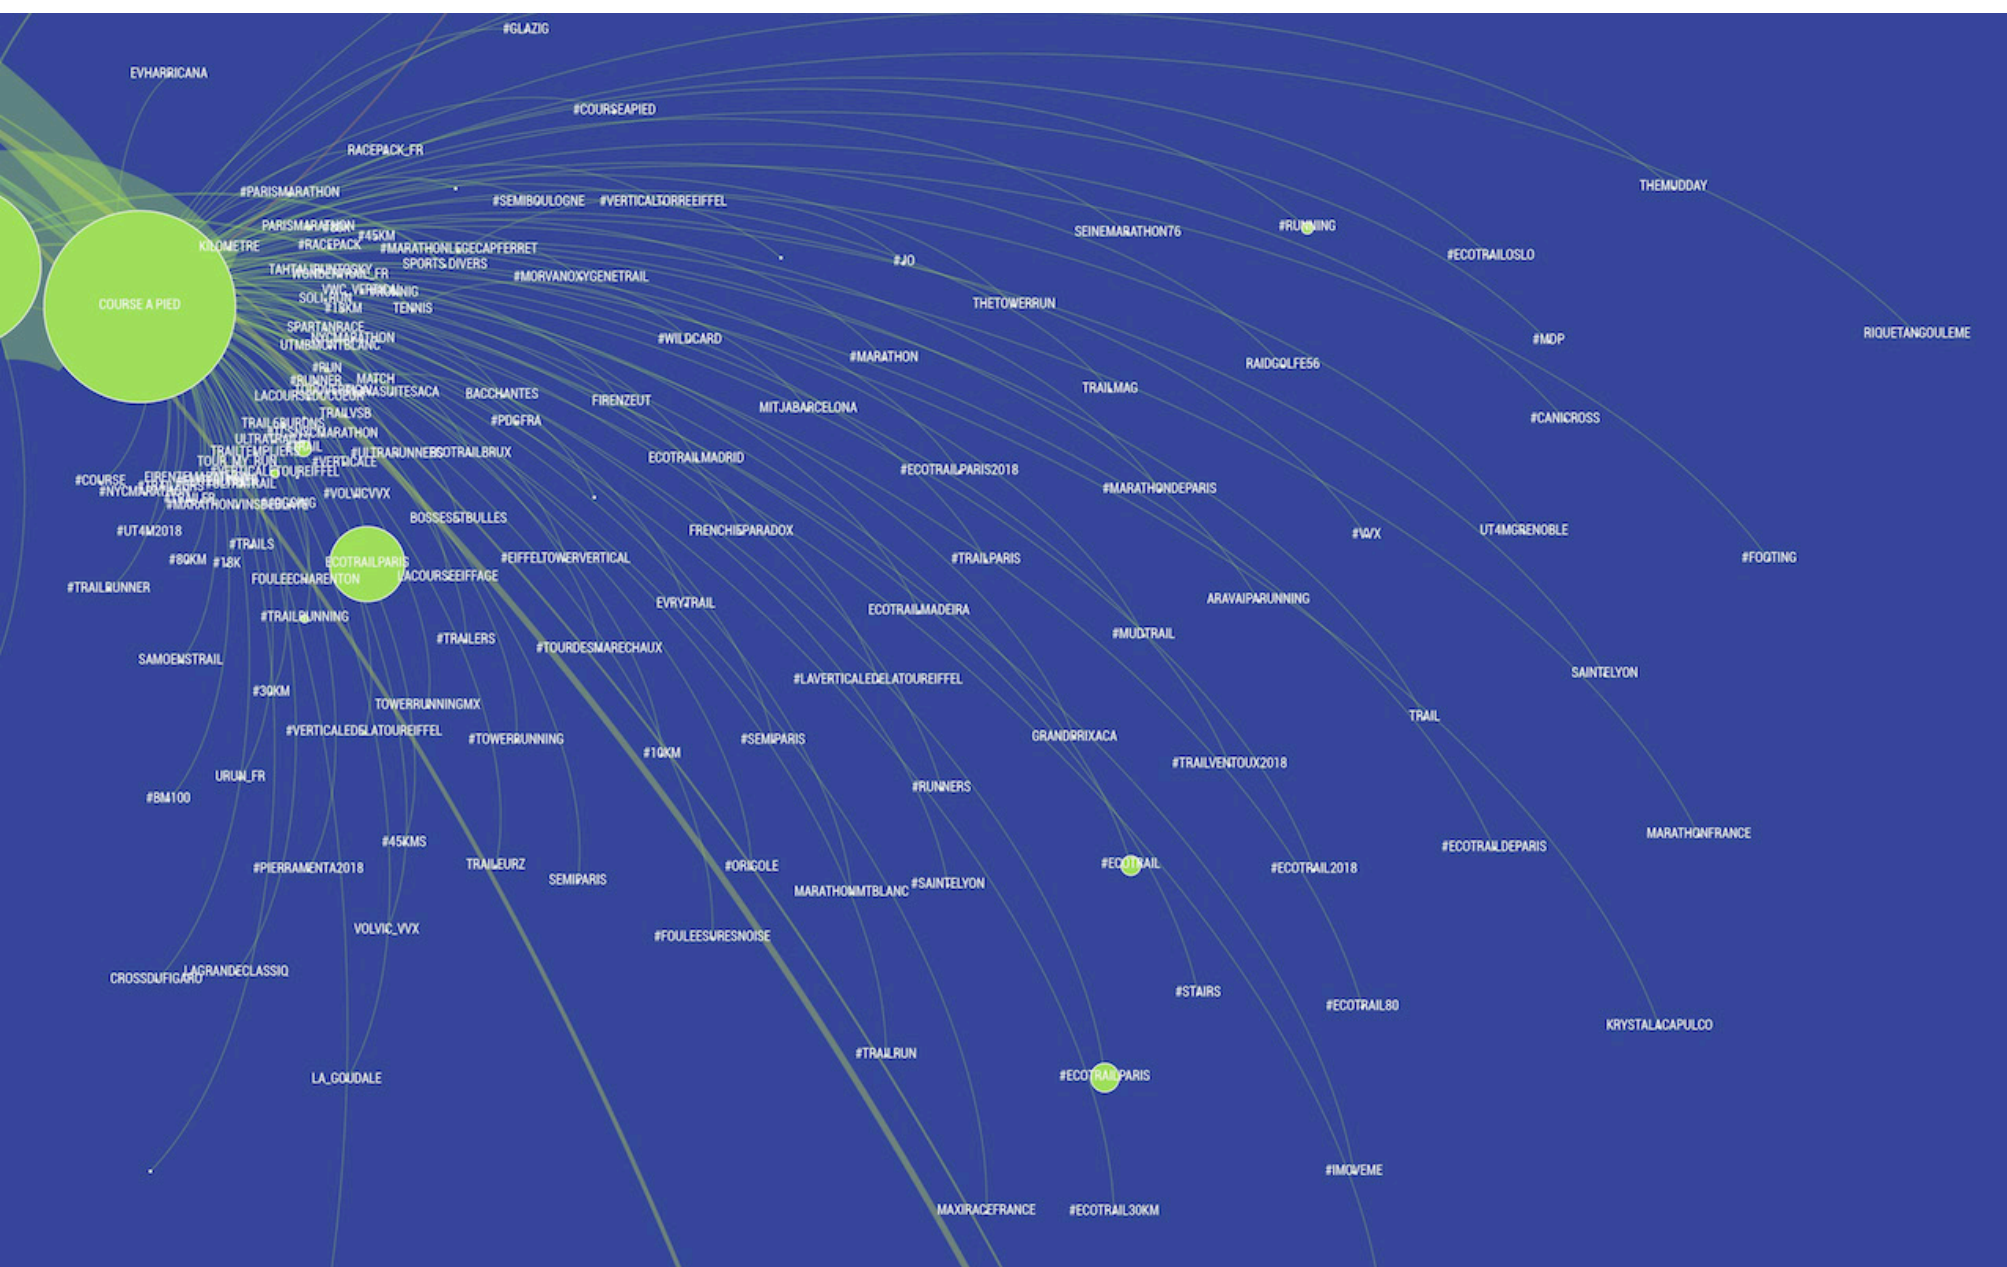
#GLAZIG
EVHARRICANA
#COURSEAPIED
RACEPACK_FR
#PARISMARATHON
#SEMIBOULOGNE #VERTICALTORREEIFFEL
THEMUDDAY
PARISMARATHON
#45KM
KILOMETRE
#RACEPACK
#MARATHONLEGECAPFERRET
SEINEMARATHON76
#RUNNING
#ECOTRAILOSLO
SPORTS DIVERS
#JO
#MORVANOXYGENETRAIL
COURSE A PIED
TENNIS
THETOWERRUN
RIQUETANGOULEME
SPARTANRACE
#WILDCARD
#MDP
#MARATHON
RAIDGOLFE56
#RUN
TRAILMAG
#RUNNER
MATCH
BACCHANTES
FIRENZEUT
MITJABARCELONA
#CANICROSS
TRAILVSB
#PDGFRA
ECOTRAILBRUX
ECOTRAILMADRID
#ECOTRAILPARIS2018
#MARATHONDEPARIS
#COURSE
#VOLVICVVX
BOSSESETBULLES
FRENCHSPARADOX
#VVX
UT4MGRENOBLE
#UT4M2018
#TRAILS
#EIFFELTOWERVERTICAL
#TRAILPARIS
#FOOTING
#80KM
#18K
ECOTRAILPARIS
FOULEECHARENTON
LACOURSEEIFFAGE
#TRAILRUNNER
EVRYTRAIL
ARAVAIPARUNNING
ECOTRAILMADEIRA
#TRAILRUNNING
#MUDTRAIL
#TRAILERS
#TOURDESMARECHAUX
SAMOENSTRAIL
SAINTELYON
#LAVERTICALEDELATOUREIFFEL
#30KM
TOWERRUNNINGMX
TRAIL
#VERTICALEDELATOUREIFFEL
#TOWERRUNNING
GRANDPRIXACA
#SEMIPARIS
#10KM
#TRAILVENTOUX2018
URUN_FR
#BM100
#RUNNERS
MARATHONFRANCE
#45KMS
#ECOTRAILDEPARIS
TRAILEURZ
#ORIGOLE
#ECOTRAIL
#PIERRAMENTA2018
#ECOTRAIL2018
SEMIPARIS
#SAINTELYON
MARATHONMTBLANC
VOLVIC_VVX
#FOULEESURESNOISE
LAGRANDECLASSIQ
CROSSDUFIGARO
#STAIRS
#ECOTRAIL80
KRYSTALACAPULCO
#TRAILRUN
LA_GOUDALE
#ECOTRAILPARIS
#IMOVEME
MAXIRACEFRANCE
#ECOTRAIL30KM